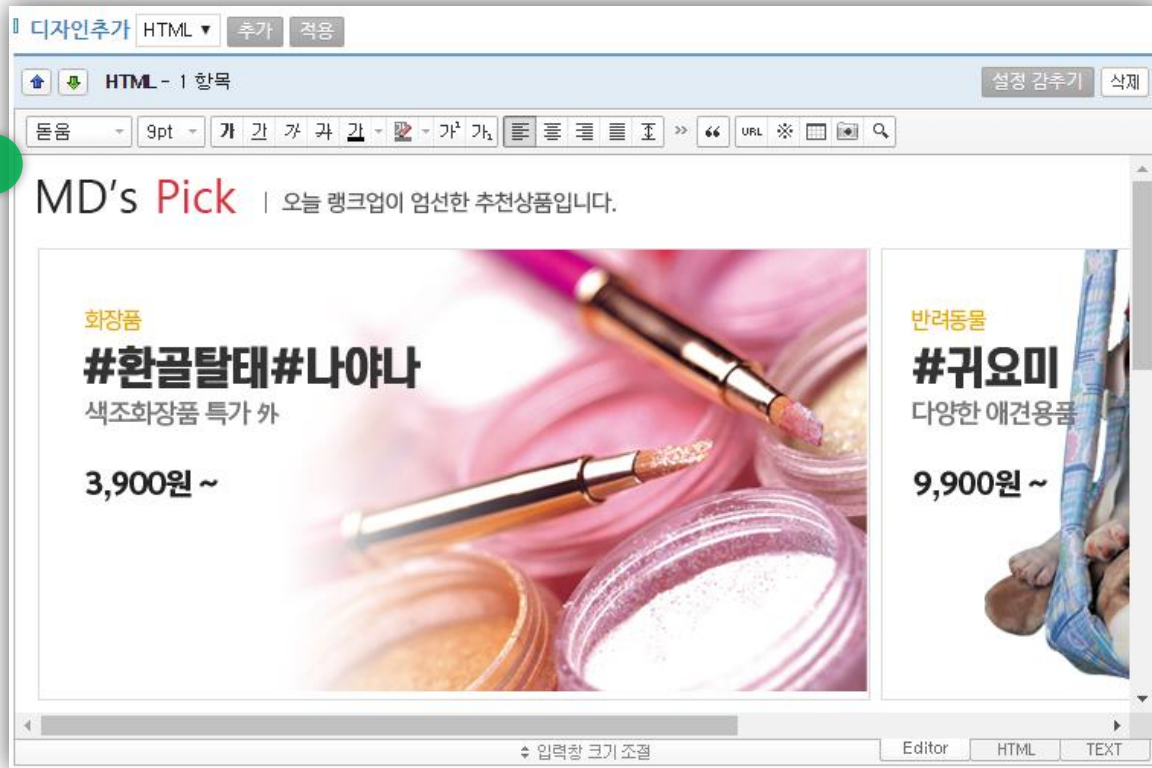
디자인추가 HTML ▾ 추가 적용

HTML - 1 항목

설정 감추기 삭제

돋움 9pt 가 가 가 가 가 가 가

MD's Pick | 오늘 랭크업이 엄선한 추천상품입니다.

화장품

#환골탈태#나야나

색조화장품 특가 外

3,900원 ~

반려동물

#귀요미

다양한 애견용품

9,900원 ~

입력창 크기 조절

Editor HTML TEXT